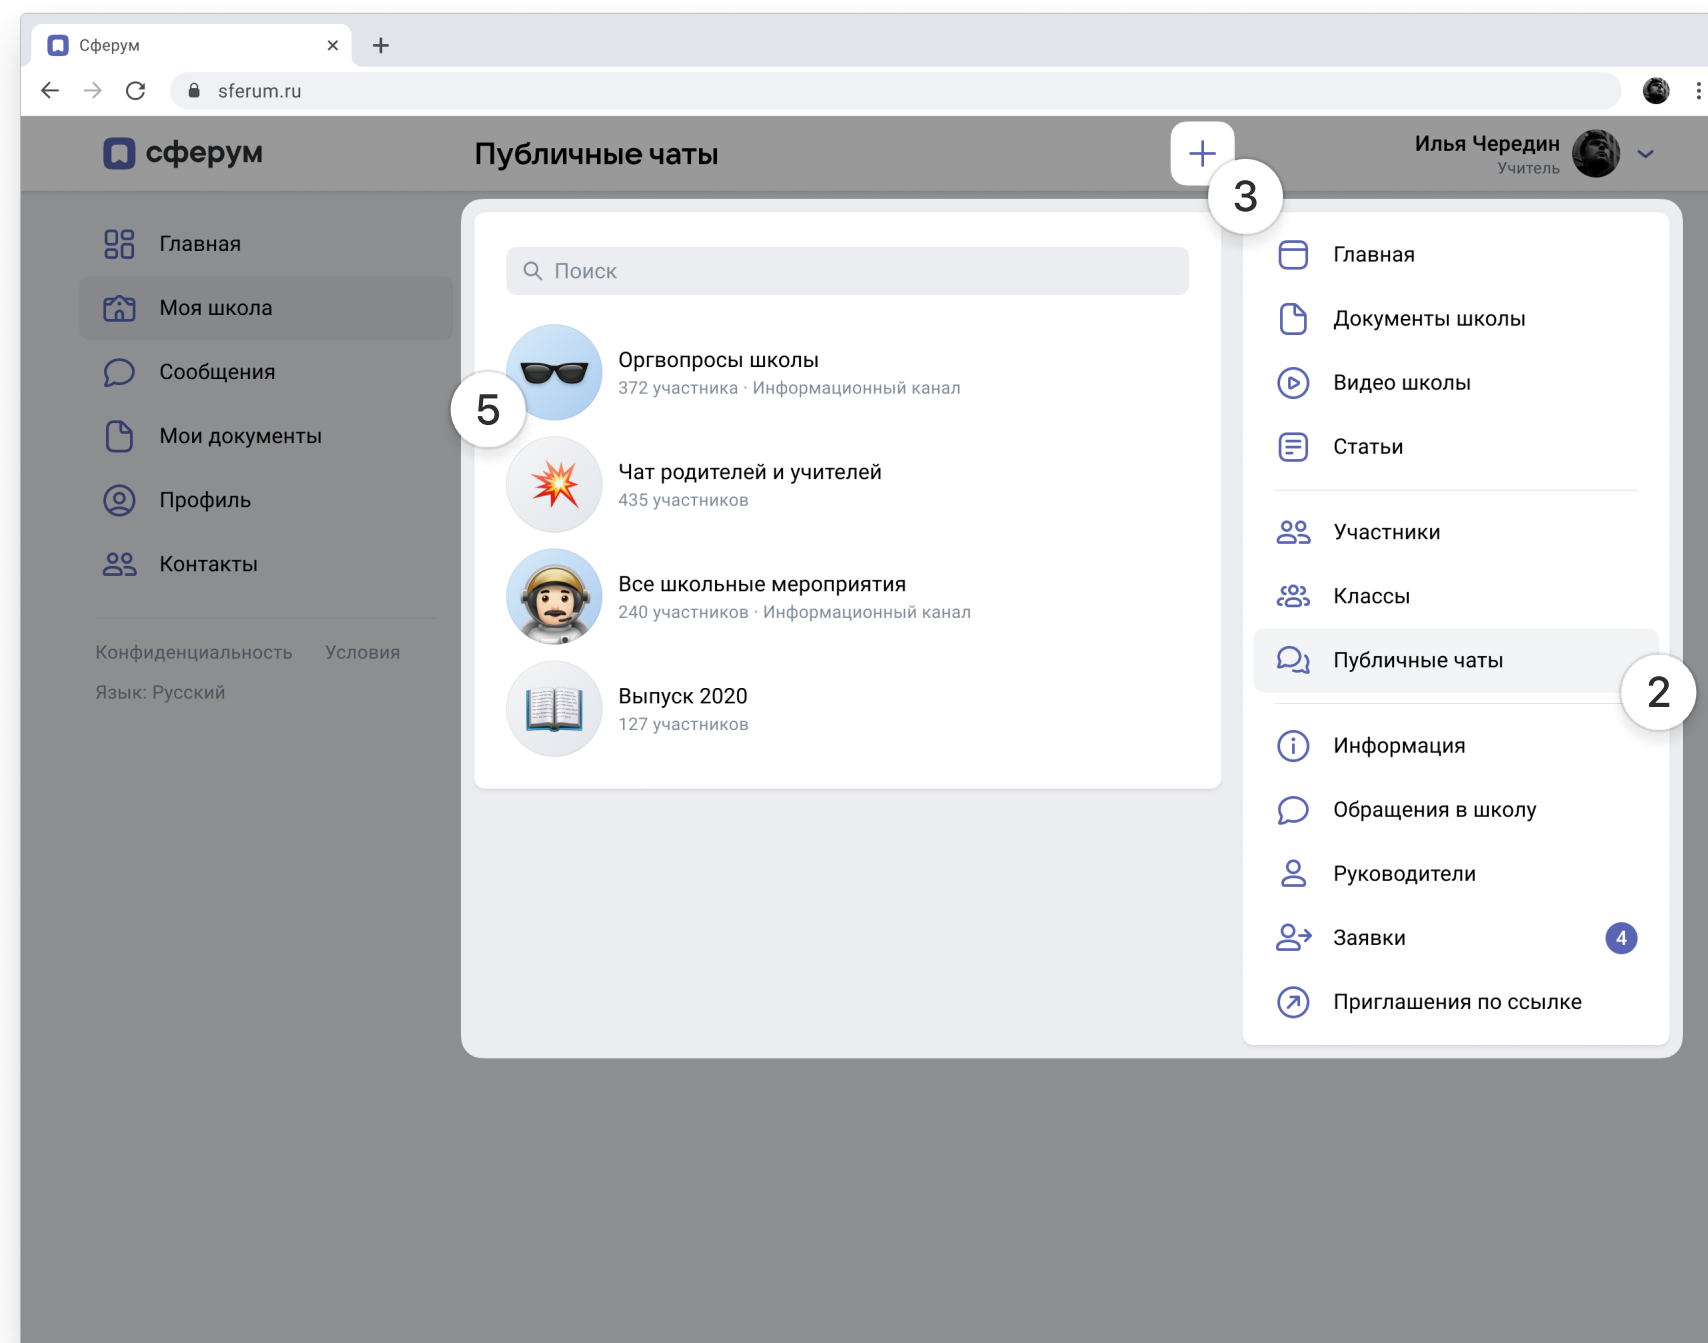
Сферум ×
+
sferum.ru

сферум
Публичные чаты
+
3
Илья Чередин
Учитель

Главная
Моя школа
Сообщения
Мои документы
Профиль
Контакты

Конфиденциальность Условия
Язык: Русский

Поиск

Оргвопросы школы
372 участника · Информационный канал
5
Чат родителей и учителей
435 участников
Все школьные мероприятия
240 участников · Информационный канал
Выпуск 2020
127 участников

Главная
Документы школы
Видео школы
Статьи
Участники
Классы
Публичные чаты
2
Информация
Обращения в школу
Руководители
Заявки 4
Приглашения по ссылке